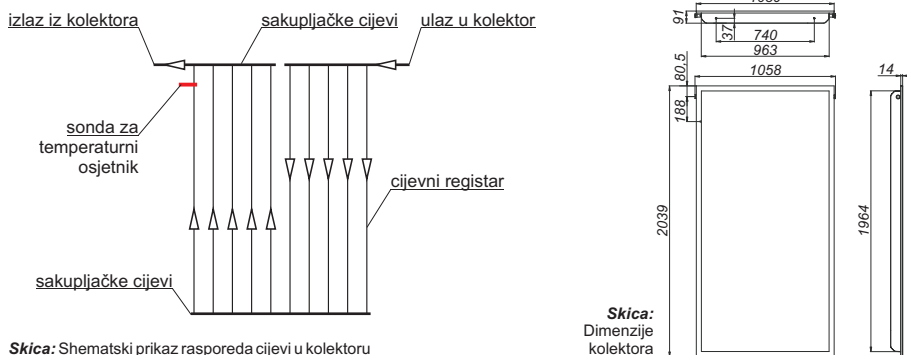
izlaz iz kolektora
sakupljačke cijevi
ulaz u kolektor
sonda za temperaturni osjetnik
cijevni registar
sakupljačke cijevi
***Skica:*** Shematski prikaz rasporeda cijevi u kolektoru

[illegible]
91
37
740
963
80,5
1058
14
188
2039
1964
***Skica:*** Dimenzije kolektora